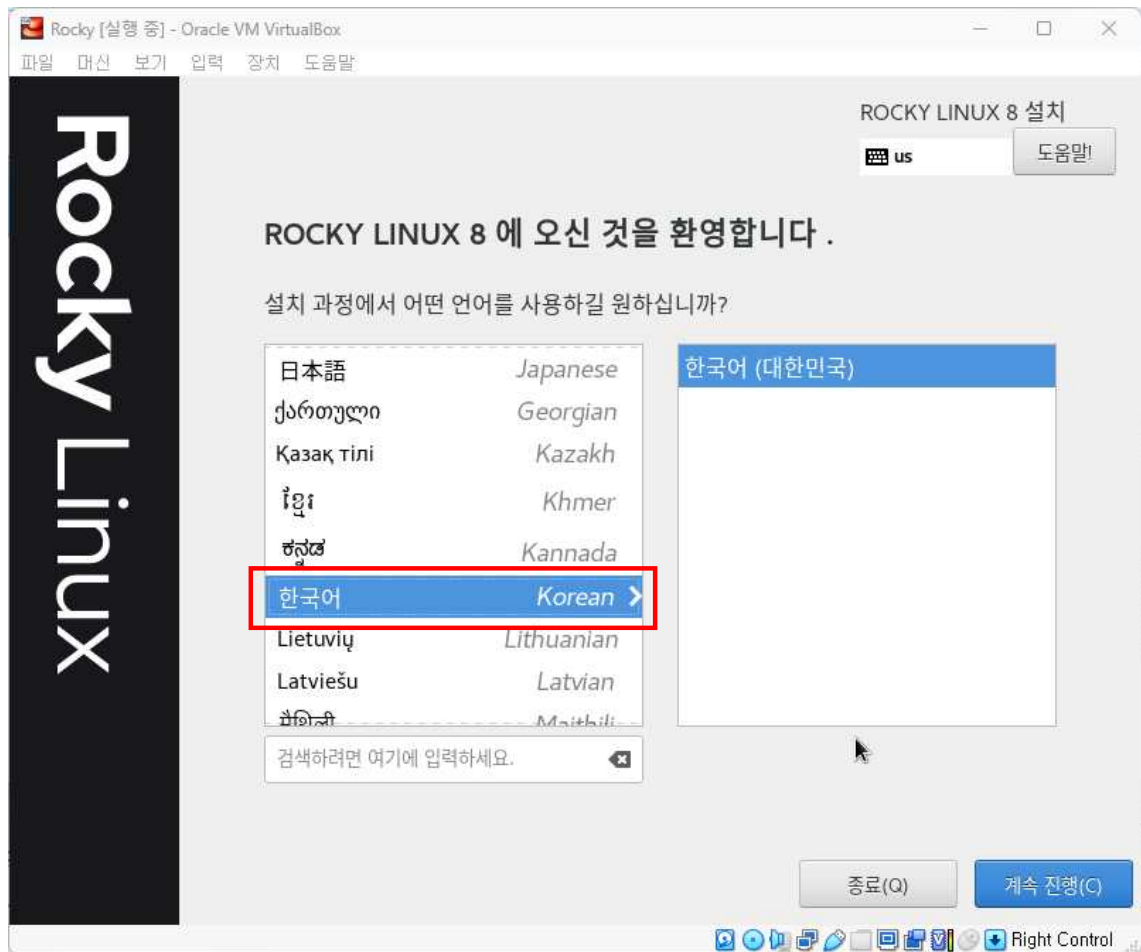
Rocky [실행 중] - Oracle VM VirtualBox

파일 머신 보기 입력 장치 도움말

Rocky Linux

ROCKY LINUX 8 설치

us

도움말!

ROCKY LINUX 8 에 오신 것을 환영합니다 .

설치 과정에서 어떤 언어를 사용하길 원하십니까?

| | |
|---|---|
| 日本語 | Japanese |
| ქართული | Georgian |
| Қазақ тілі | Kazakh |
| ខ្មែរ | Khmer |
| ಕನ್ನಡ | Kannada |
| 한국어 | Korean |
| Lietuvių | Lithuanian |
| Latviešu | Latvian |
| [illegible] | Maithili |

한국어 (대한민국)

검색하려면 여기에 입력하세요.

종료(Q)

계속 진행(C)

Right Control